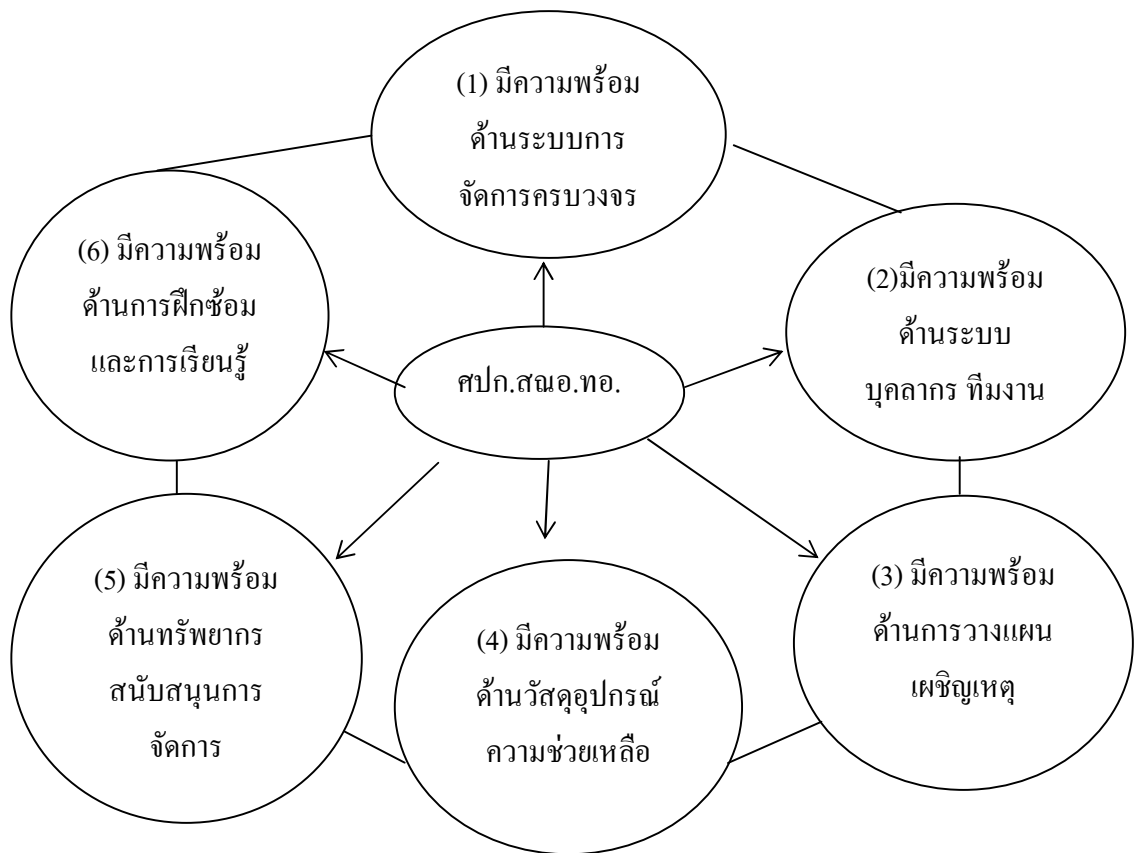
(1) มีความพร้อม ด้านระบบการ จัดการครบวงจร

(6) มีความพร้อม ด้านการฝึกซ้อม และการเรียนรู้

ศปก.สณอ.ทอ.

(2)มีความพร้อม ด้านระบบ บุคลากร ทีมงาน

(5) มีความพร้อม ด้านทรัพยากร สนับสนุนการ จัดการ

(4) มีความพร้อม ด้านวัสดุอุปกรณ์ ความช่วยเหลือ

(3) มีความพร้อม ด้านการวางแผน เผชิญเหตุ